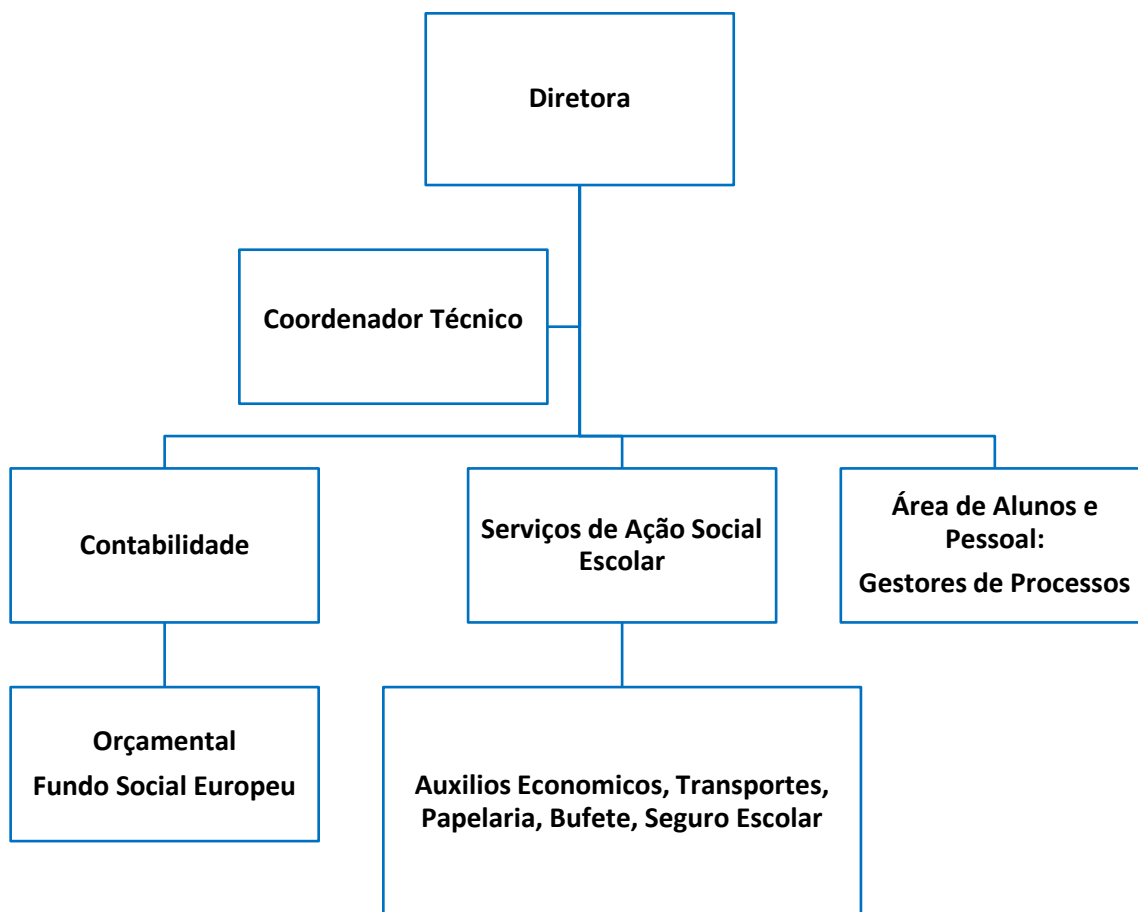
Diretora

Coordenador Técnico

Contabilidade

Serviços de Ação Social Escolar

Área de Alunos e Pessoal:
Gestores de Processos

Orçamental
Fundo Social Europeu

Auxilios Economicos, Transportes, Papelaria, Bufete, Seguro Escolar